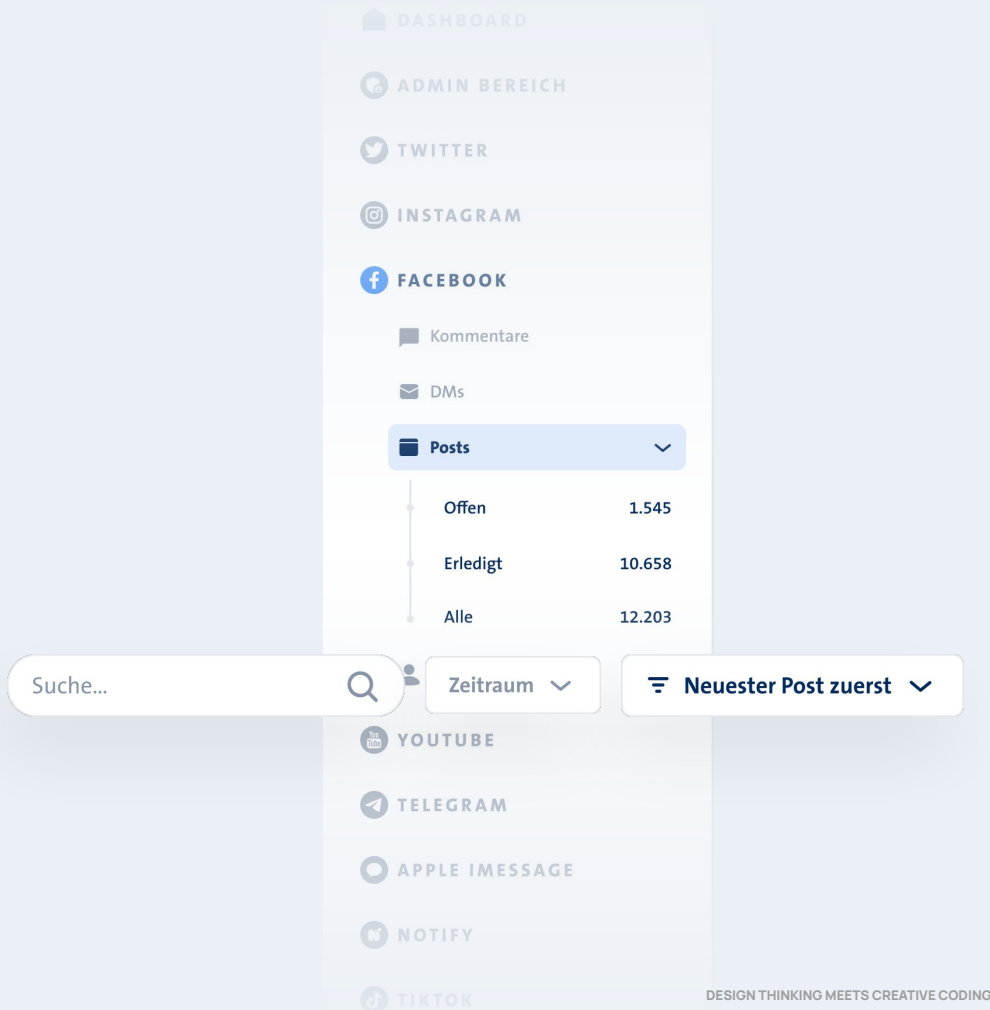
DASHBOARD

ADMIN BEREICH

TWITTER

INSTAGRAM

FACEBOOK

Kommentare

DMs

Posts

Offen 1.545

Erledigt 10.658

Alle 12.203

Suche...

Zeitraum

Neuester Post zuerst

YOUTUBE

TELEGRAM

APPLE IMESSAGE

NOTIFY

TIKTOK

DESIGN THINKING MEETS CREATIVE CODING